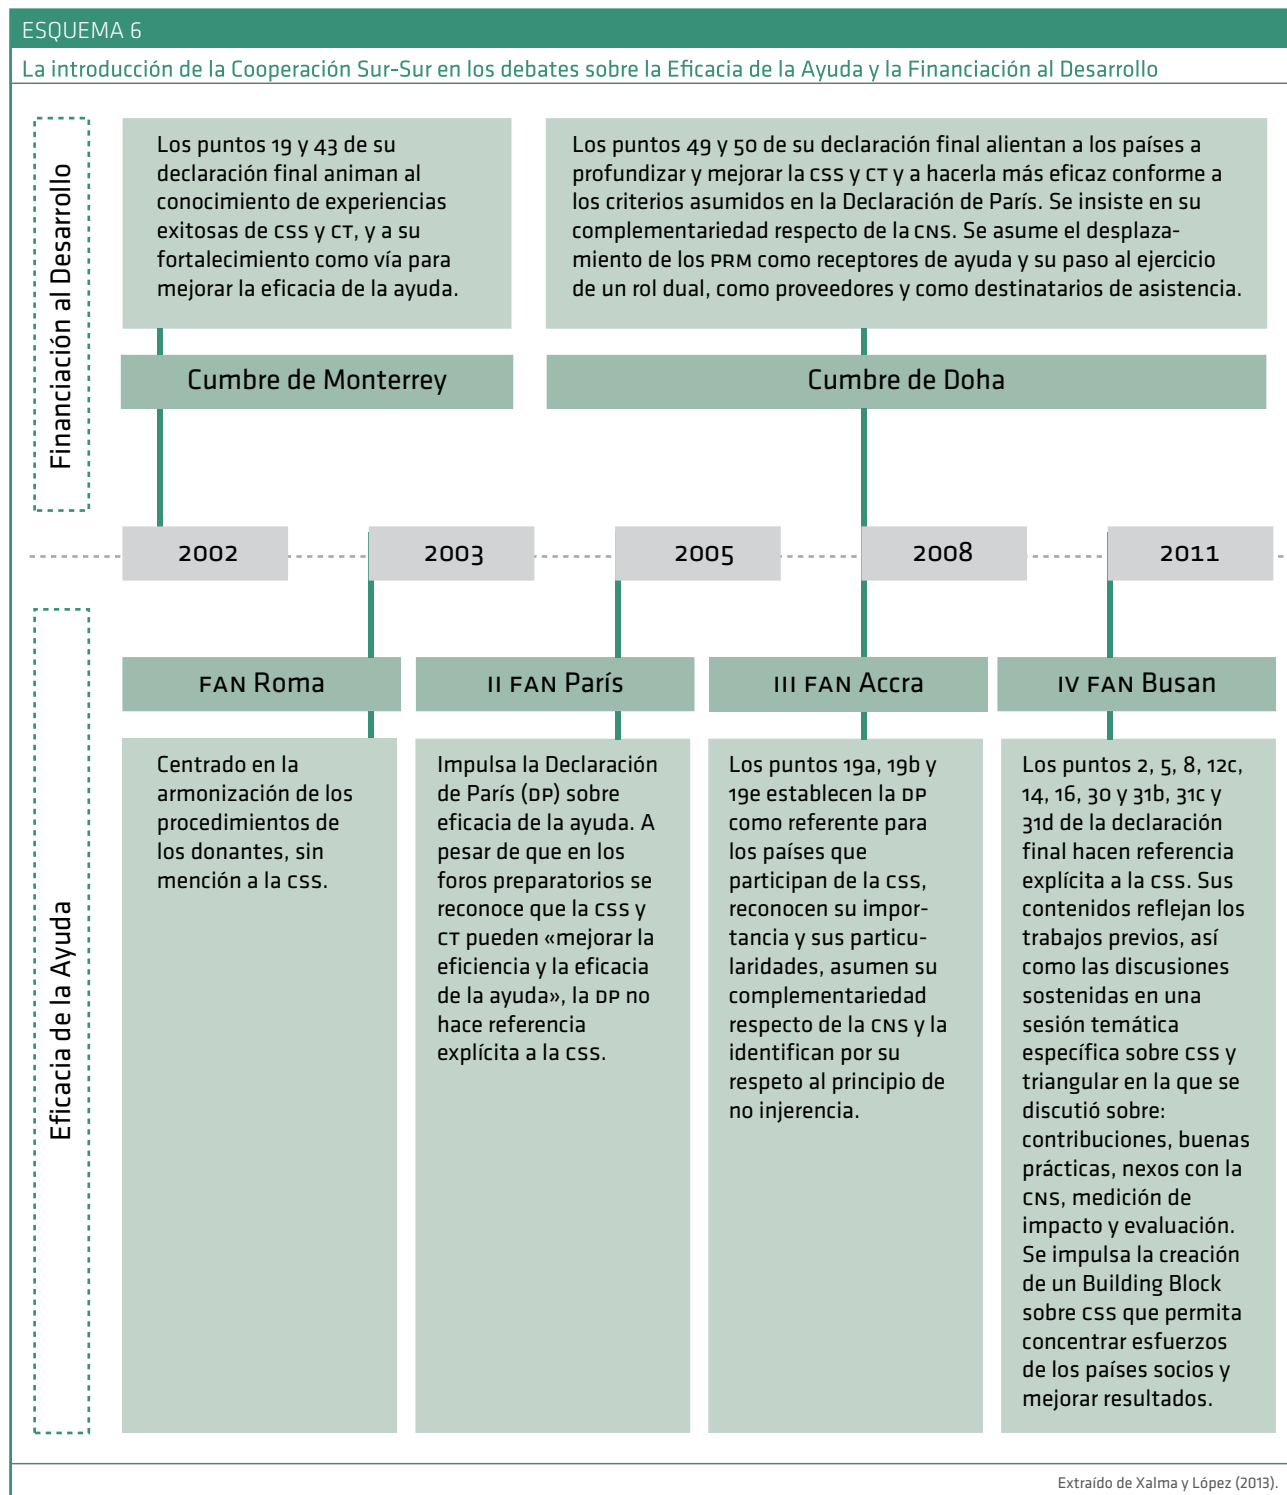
ESQUEMA 6

La introducción de la Cooperación Sur-Sur en los debates sobre la Eficacia de la Ayuda y la Financiación al Desarrollo

Financiación al Desarrollo

Los puntos 19 y 43 de su declaración final animan al conocimiento de experiencias exitosas de CSS y CT, y a su fortalecimiento como vía para mejorar la eficacia de la ayuda.

Los puntos 49 y 50 de su declaración final alientan a los países a profundizar y mejorar la CSS y CT y a hacerla más eficaz conforme a los criterios asumidos en la Declaración de París. Se insiste en su complementariedad respecto de la CNS. Se asume el desplazamiento de los PRM como receptores de ayuda y su paso al ejercicio de un rol dual, como proveedores y como destinatarios de asistencia.

Cumbre de Monterrey

Cumbre de Doha

2002

2003

2005

2008

2011

Eficacia de la Ayuda

FAN Roma

II FAN París

III FAN Accra

IV FAN Busan

Centrado en la armonización de los procedimientos de los donantes, sin mención a la CSS.

Impulsa la Declaración de París (DP) sobre eficacia de la ayuda. A pesar de que en los foros preparatorios se reconoce que la CSS y CT pueden «mejorar la eficiencia y la eficacia de la ayuda», la DP no hace referencia explícita a la CSS.

Los puntos 19a, 19b y 19e establecen la DP como referente para los países que participan de la CSS, reconocen su importancia y sus particularidades, asumen su complementariedad respecto de la CNS y la identifican por su respeto al principio de no injerencia.

Los puntos 2, 5, 8, 12c, 14, 16, 30 y 31b, 31c y 31d de la declaración final hacen referencia explícita a la CSS. Sus contenidos reflejan los trabajos previos, así como las discusiones sostenidas en una sesión temática específica sobre CSS y triangular en la que se discutió sobre: contribuciones, buenas prácticas, nexos con la CNS, medición de impacto y evaluación. Se impulsa la creación de un Building Block sobre CSS que permita concentrar esfuerzos de los países socios y mejorar resultados.

Extraído de Xalma y López (2013).